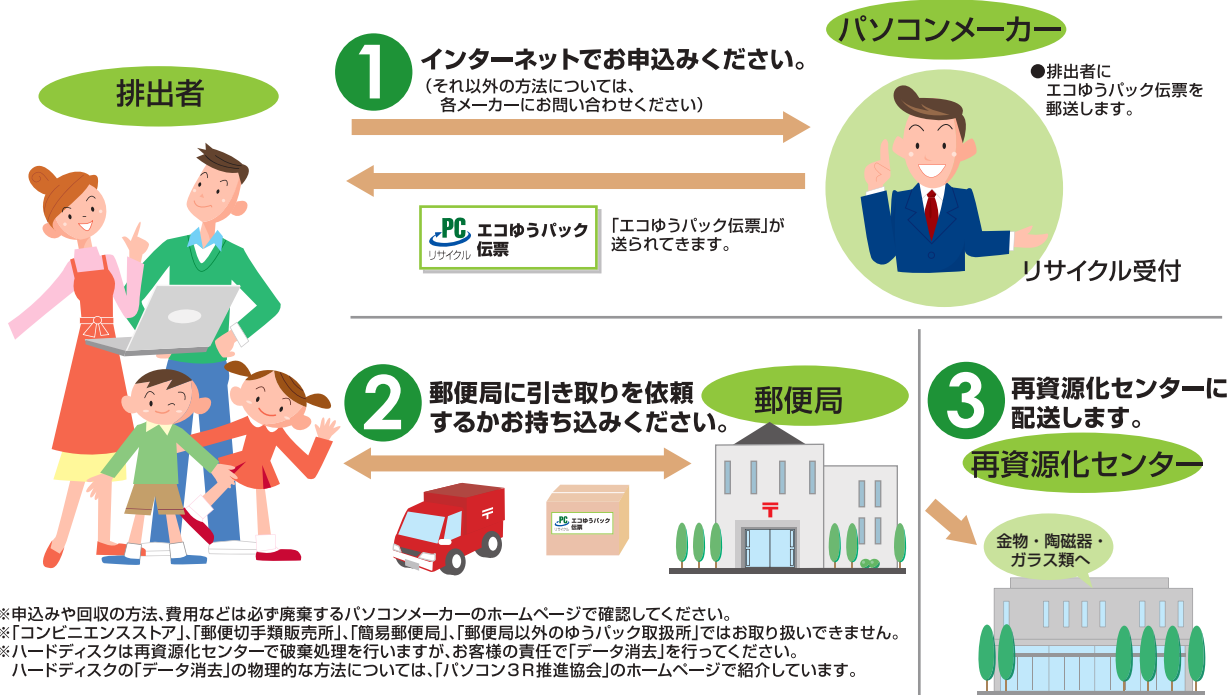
排出者

1 インターネットでお申込みください。
（それ以外の方法については、各メーカーにお問い合わせください）

パソコンメーカー

●排出者にエコゆうパック伝票を郵送します。

PC リサイクル エコゆうパック伝票

「エコゆうパック伝票」が送られてきます。

リサイクル受付

2 郵便局に引き取りを依頼するかお持ち込みください。

郵便局

PC エコゆうパック伝票

3 再資源化センターに配送します。

再資源化センター

金物・陶磁器・ガラス類へ

※申込みや回収の方法、費用などは必ず廃棄するパソコンメーカーのホームページで確認してください。
※「コンビニエンスストア」、「郵便切手類販売所」、「簡易郵便局」、「郵便局以外のゆうパック取扱所」ではお取り扱いできません。
※ハードディスクは再資源化センターで破棄処理を行いますが、お客様の責任で「データ消去」を行ってください。
ハードディスクの「データ消去」の物理的な方法については、「パソコン３Ｒ推進協会」のホームページで紹介しています。